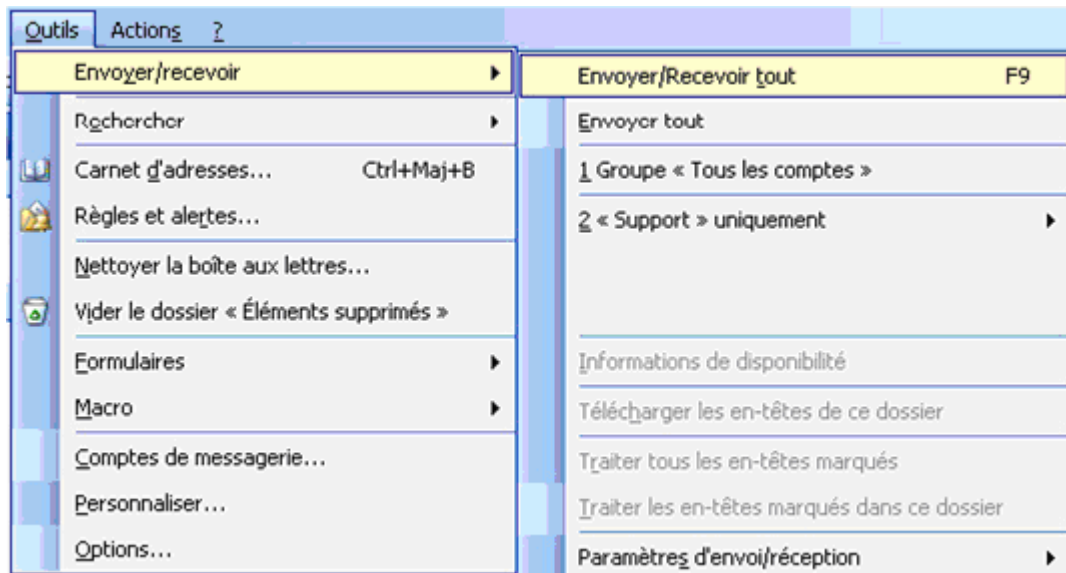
Outils Actions ?

Envoyer/recevoir
Rechercher
Carnet d'adresses... Ctrl+Maj+B
Règles et alertes...
Nettoyer la boîte aux lettres...
Vider le dossier « Éléments supprimés »
Formulaires
Macro
Comptes de messagerie...
Personnaliser...
Options...

Envoyer/Recevoir tout F9
Envoyer tout
1 Groupe « Tous les comptes »
2 « Support » uniquement
Informations de disponibilité
Télécharger les en-têtes de ce dossier
Traiter tous les en-têtes marqués
Traiter les en-têtes marqués dans ce dossier
Paramètres d'envoi/réception